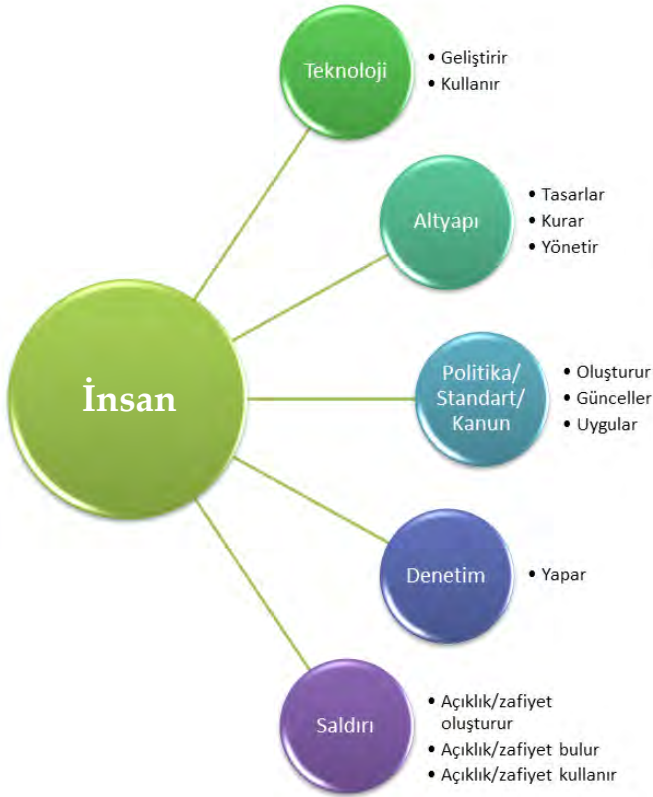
İnsan

Teknoloji
- Geliştirir
- Kullanır

Altyapı
- Tasarlar
- Kurar
- Yönetir

Politika/ Standart/ Kanun
- Oluşturur
- Günceller
- Uygular

Denetim
- Yapar

Saldırı
- Açıklık/zafiyet oluşturur
- Açıklık/zafiyet bulur
- Açıklık/zafiyet kullanır